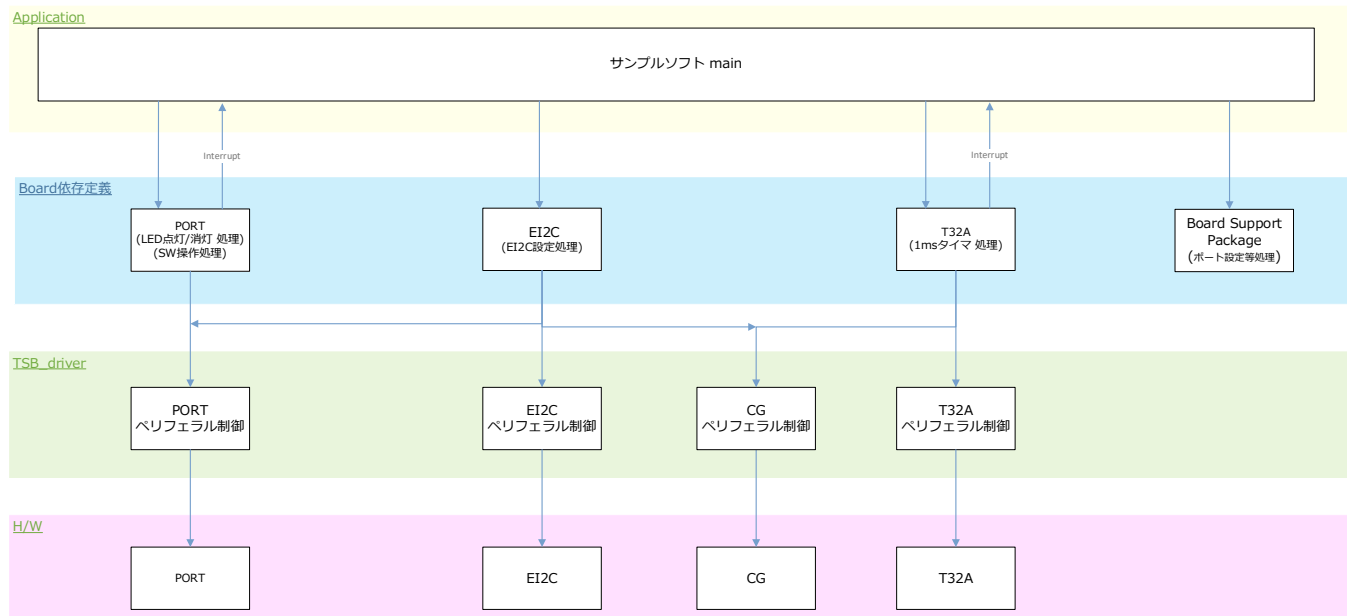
Application

サンプルソフト main

Interrupt

Interrupt

Board依存定義

PORT
(LED点灯/消灯 処理)
(SW操作処理)

EI2C
(EI2C設定処理)

T32A
(1msタイマ 処理)

Board Support Package
(ポート設定等処理)

TSB_driver

PORT
ペリフェラル制御

EI2C
ペリフェラル制御

CG
ペリフェラル制御

T32A
ペリフェラル制御

H/W

PORT

EI2C

CG

T32A